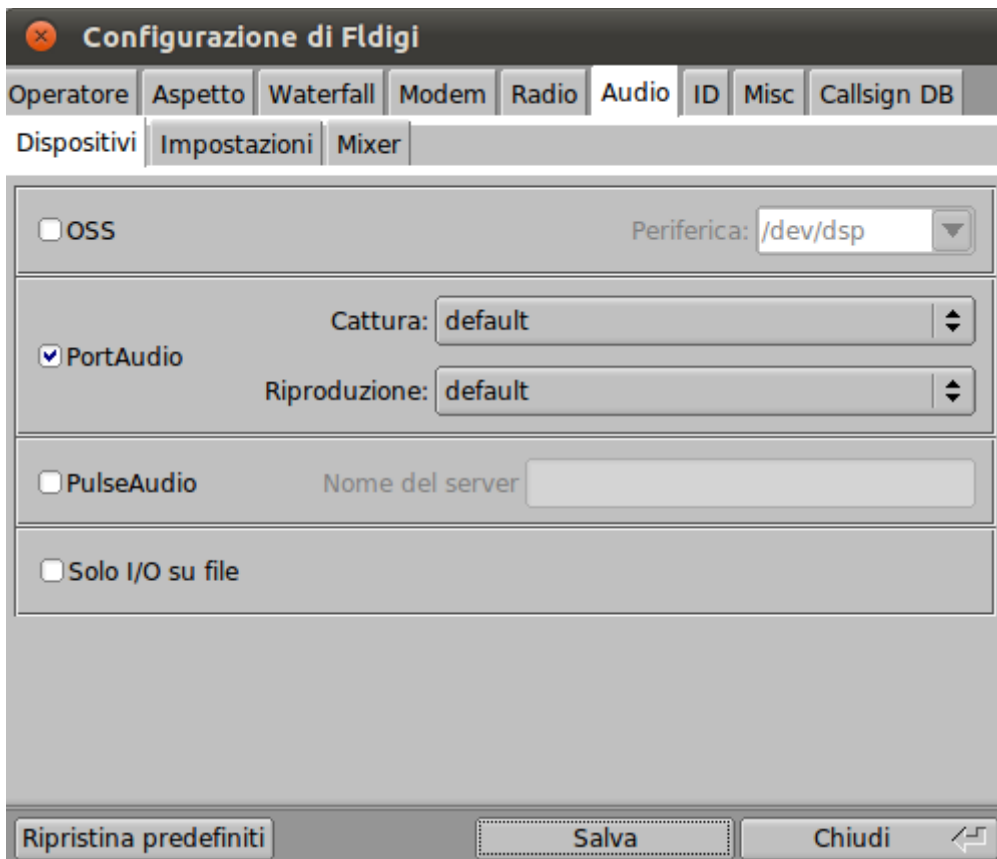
Configurazione di Fldigi

Operatore | Aspetto | Waterfall | Modem | Radio | Audio | ID | Misc | Callsign DB

Dispositivi | Impostazioni | Mixer

OSS

Periferica: /dev/dsp

PortAudio

Cattura: default

Riproduzione: default

PulseAudio

Nome del server

Solo I/O su file

Ripristina predefiniti

Salva

Chiudi